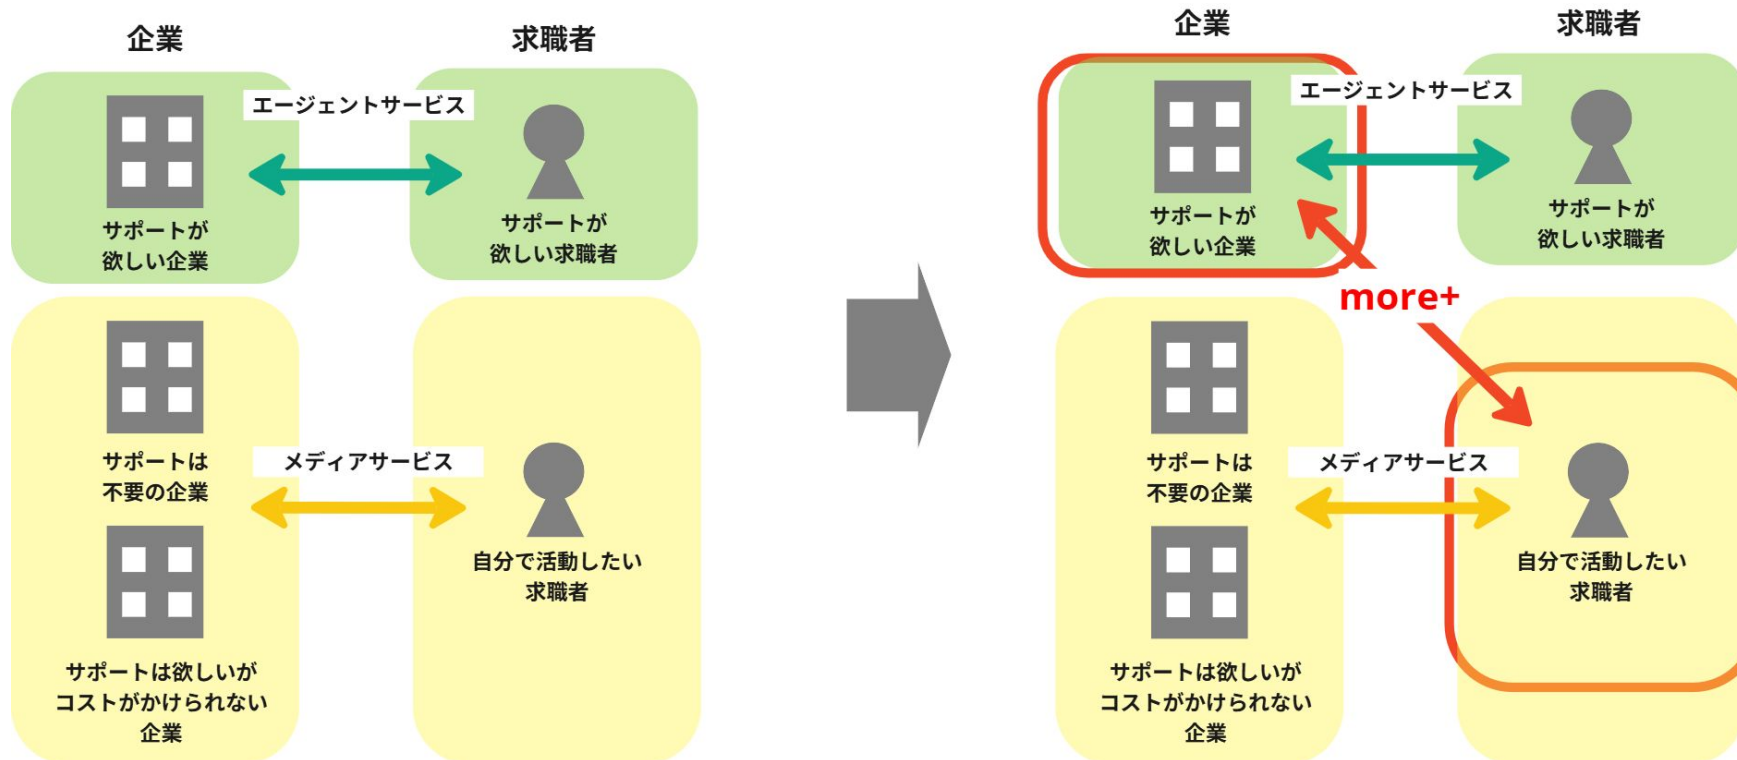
企業

求職者

エージェントサービス

サポートが欲しい企業

サポートが欲しい求職者

サポートは不要の企業

メディアサービス

サポートは欲しいがコストがかけられない企業

自分で活動したい求職者

企業

求職者

エージェントサービス

サポートが欲しい企業

サポートが欲しい求職者

more+

サポートは不要の企業

メディアサービス

サポートは欲しいがコストがかけられない企業

自分で活動したい求職者